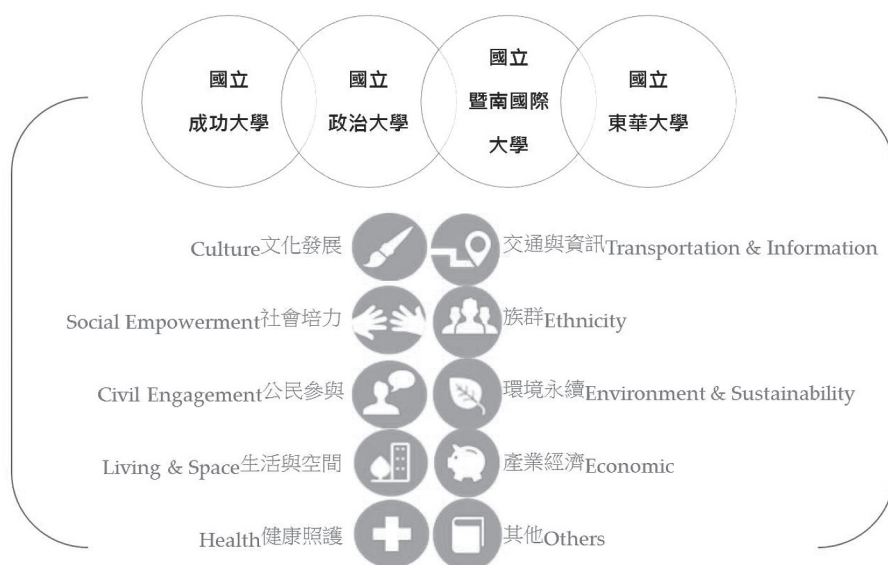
國立
成功大學

國立
政治大學

國立
暨南國際
大學

國立
東華大學

Culture文化發展

交通與資訊Transportation & Information

Social Empowerment社會培力

族群Ethnicity

Civil Engagement公民參與

環境永續Environment & Sustainability

Living & Space生活與空間

產業經濟Economic

Health健康照護

其他Others